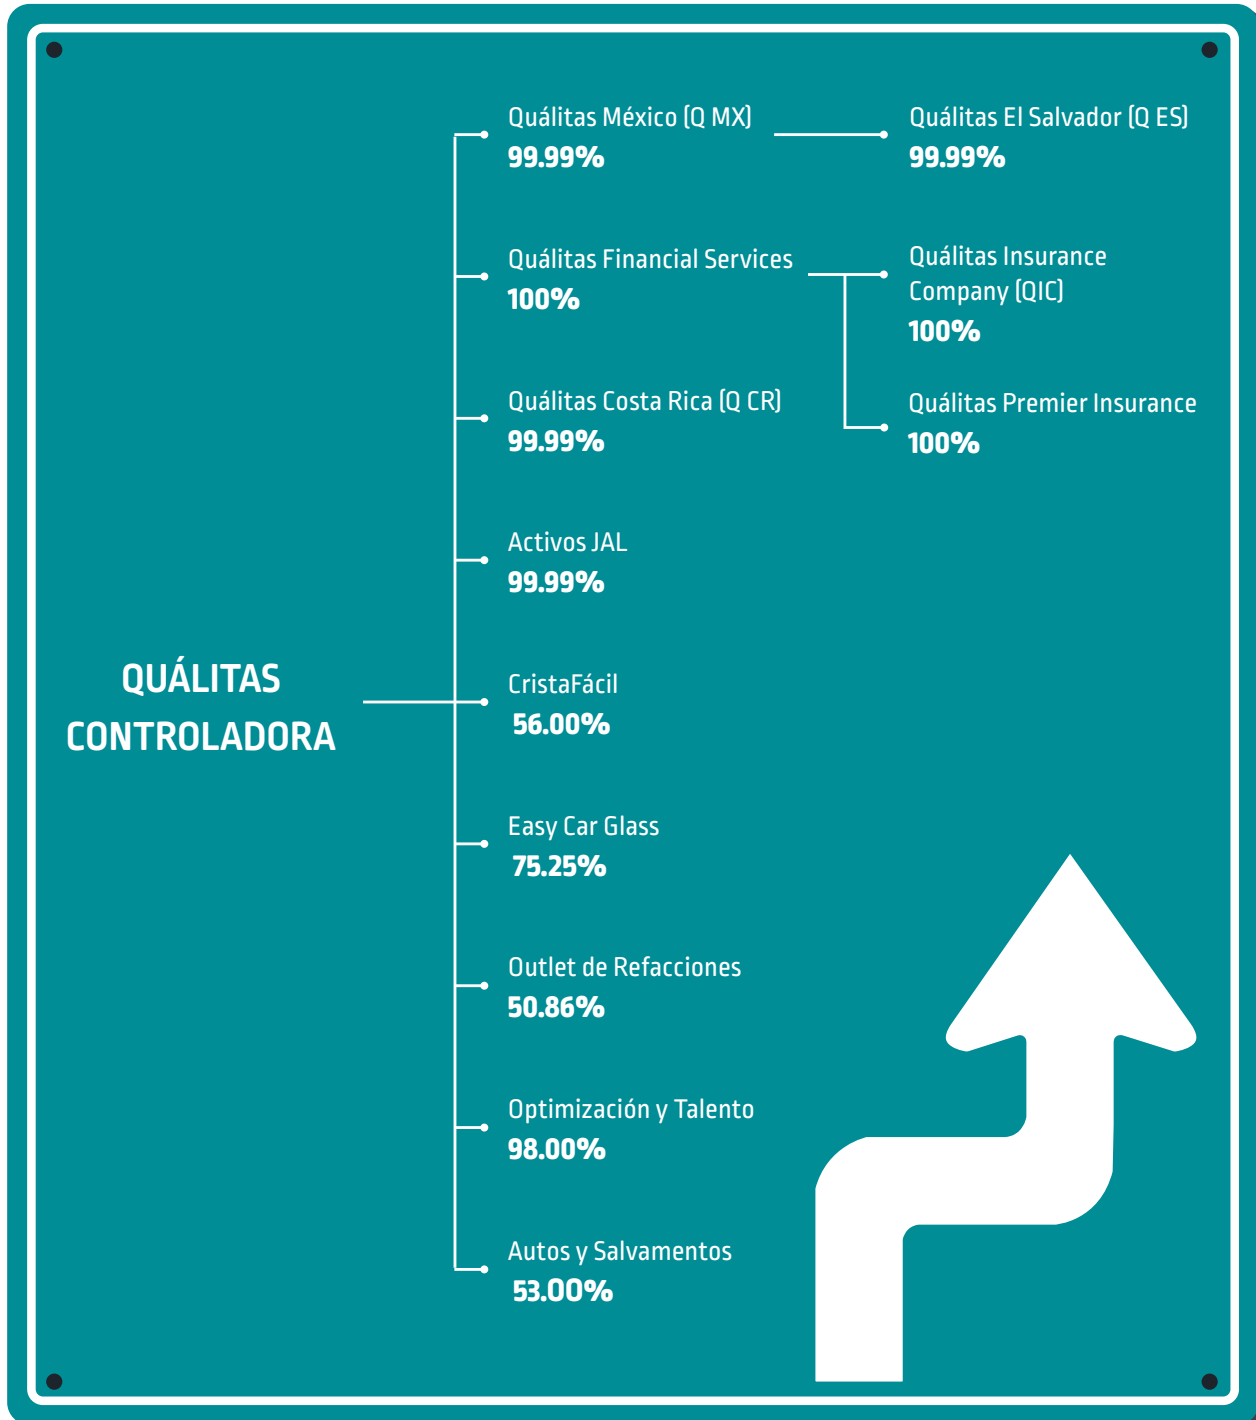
QUÁLITAS CONTROLADORA

Quálitas México (Q MX)
99.99%

Quálitas El Salvador (Q ES)
99.99%

Quálitas Financial Services
100%

Quálitas Insurance Company (QIC)
100%

Quálitas Premier Insurance
100%

Quálitas Costa Rica (Q CR)
99.99%

Activos JAL
99.99%

CristaFácil
56.00%

Easy Car Glass
75.25%

Outlet de Refacciones
50.86%

Optimización y Talento
98.00%

Autos y Salvamentos
53.00%